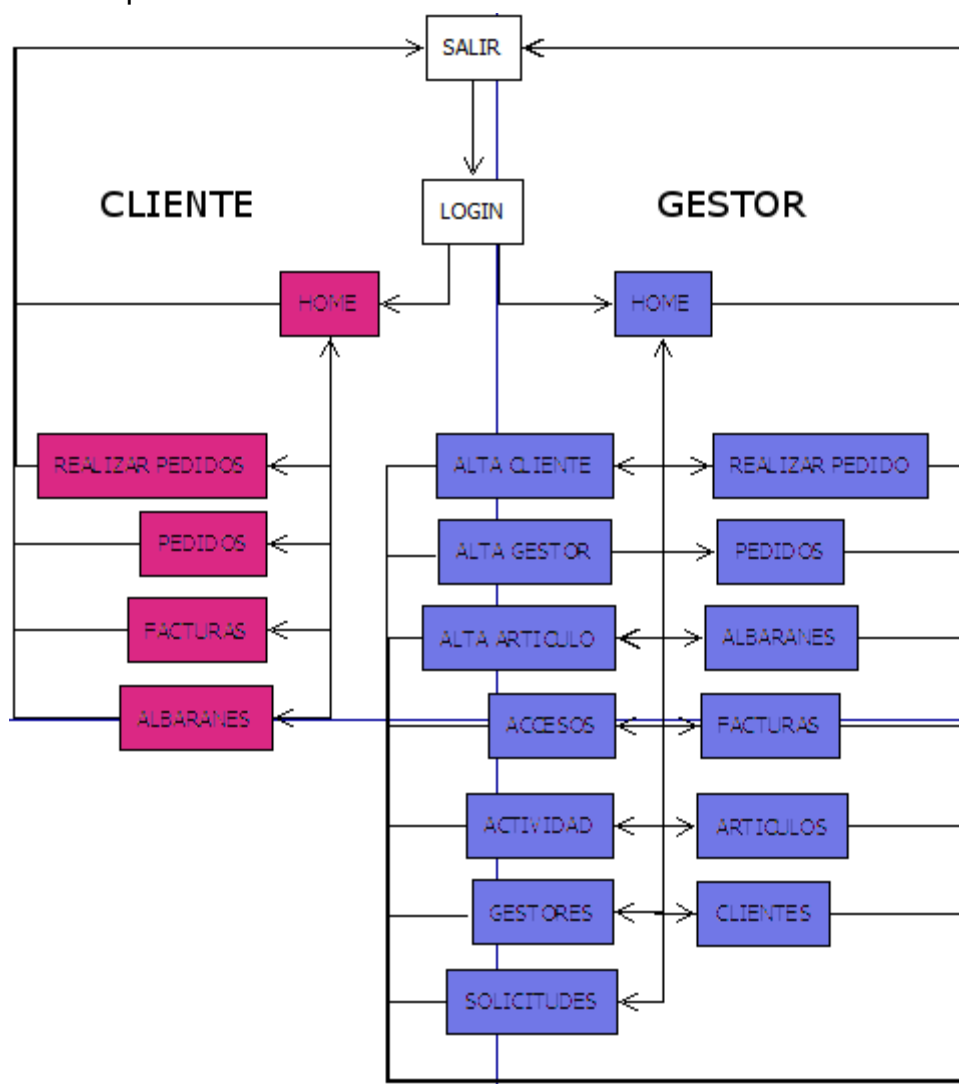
SALIR

LOGIN

CLIENTE

GESTOR

HOME

HOME

REALIZAR PEDIDOS

PEDIDOS

FACTURAS

ALBARANES

ALTA CLIENTE

ALTA GESTOR

ALTA ARTICULO

ACCESOS

ACTIVIDAD

GESTORES

SOLICITUDES

REALIZAR PEDIDO

PEDIDOS

ALBARANES

FACTURAS

ARTICULOS

CLIENTES